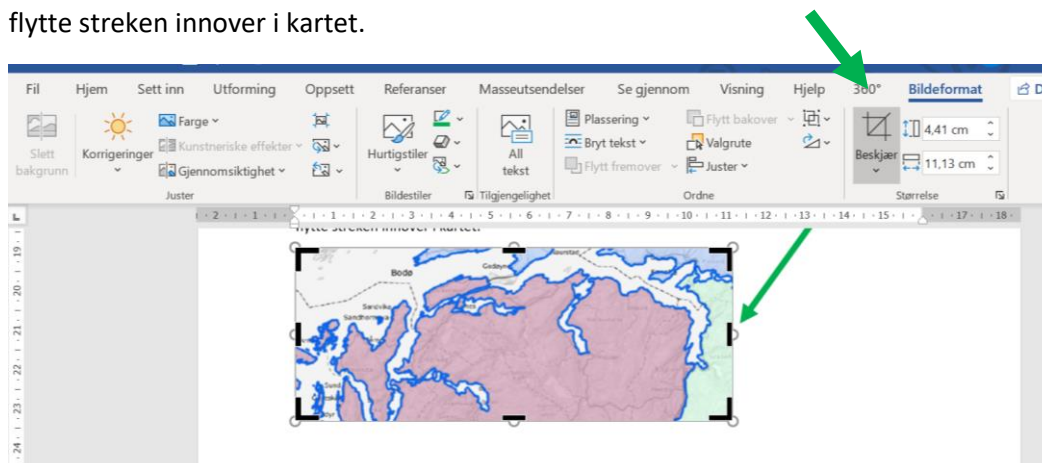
flytte streken innover i kartet.

Fil Hjem Sett inn Utforming Oppsett Referanser Masseutsendelser Se gjennom Visning Hjelp 360° Bildeformat

Slett bakgrunn Korrigeringer Farge Kunstneriske effekter Gjennomsiktighet Juster

Hurtigstiler Bildestiler

All tekst Tilgjengelighet

Plassering Bryt tekst Flytt fremover Flytt bakover Valgrute Juster Ordne

Beskjær 4,41 cm 11,13 cm Størrelse

· 2 · · 1 · · · 1 · · 2 · · 3 · · 4 · · 5 · · 6 · · 7 · · 8 · · 9 · · 10 · · 11 · · 12 · · 13 · · 14 · · 15 · · · 17 · · 18 ·

19 20 21 22 23 24

flytte streken innover i kartet.

Bodø Gildeskål Sandvika Sandhornøya